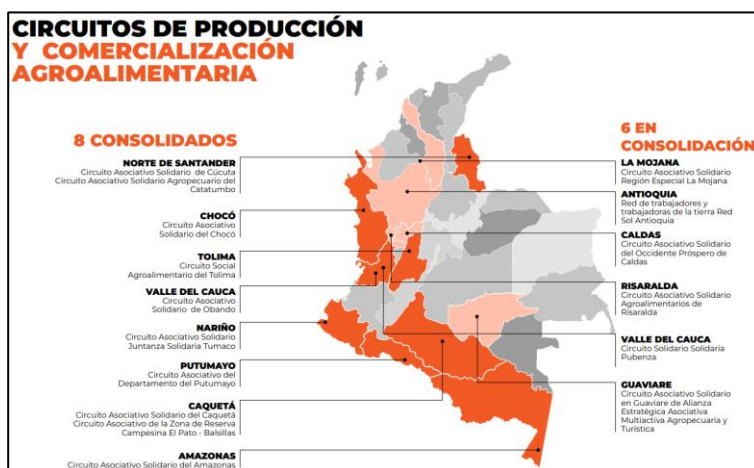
CIRCUITOS DE PRODUCCIÓN
Y COMERCIALIZACIÓN
AGROALIMENTARIA

8 CONSOLIDADOS

NORTE DE SANTANDER
Circuito Asociativo Solidario de Cúcuta
Circuito Asociativo Solidario Agropecuario del Catatumbo

CHOCÓ
Circuito Asociativo Solidario del Chocó

TOLIMA
Circuito Social Agroalimentario del Tolima

VALLE DEL CAUCA
Circuito Asociativo Solidario de Obando

NARIÑO
Circuito Asociativo Solidario Juntanza Solidaria Tumaco

PUTUMAYO
Circuito Asociativo del Departamento del Putumayo

CAQUETÁ
Circuito Asociativo Solidario del Caquetá
Circuito Asociativo de la Zona de Reserva Campesina El Pato - Balsillas

AMAZONAS
Circuito Asociativo Solidario del Amazonas

6 EN CONSOLIDACIÓN

LA MOJANA
Circuito Asociativo Solidario Región Especial La Mojana

ANTIOQUIA
Red de trabajadores y trabajadoras de la tierra Red Sol Antioquia

CALDAS
Circuito Asociativo Solidario del Occidente Próspero de Caldas

RISARALDA
Circuito Asociativo Solidario Agroalimentarios de Risaralda

VALLE DEL CAUCA
Circuito Solidario Solidaria Pubenza

GUAVIARE
Circuito Asociativo Solidario en Guaviare de Alianza Estratégica Asociativa Multiactiva Agropecuaria y Turística